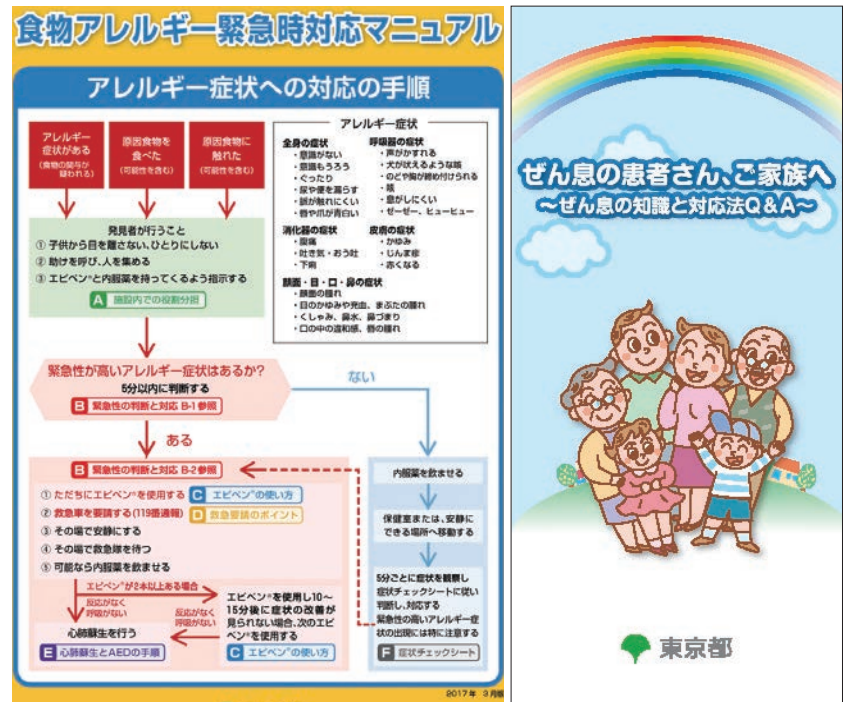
食物アレルギー緊急時対応マニュアル

アレルギー症状への対応の手順

アレルギー症状がある（食物の関与が疑われる）

原因食物を食べた（可能性を含む）

原因食物に触れた（可能性を含む）

発見者が行うこと
① 子供から目を離さない、ひとりにしない
② 助けを呼び、人を集める
③ エピペン®と内服薬を持ってくるよう指示する

A 施設内での役割分担

アレルギー症状

全身の症状
・意識がない
・意識もうろう
・ぐったり
・尿や便を漏らす
・脈が触れにくい
・唇や爪が青白い

呼吸器の症状
・声がかすれる
・犬が吠えるような咳
・のどや胸が締め付けられる
・咳
・息がしにくい
・ゼーゼー、ヒューヒュー

消化器の症状
・腹痛
・吐き気・おう吐
・下痢

皮膚の症状
・かゆみ
・じんま疹
・赤くなる

顔面・目・口・鼻の症状
・顔面の腫れ
・目のかゆみや充血、まぶたの腫れ
・くしゃみ、鼻水、鼻づまり
・口の中の違和感、唇の腫れ

緊急性が高いアレルギー症状はあるか？
5分以内に判断する

B 緊急性の判断と対応 B-1参照

ない

ある

B 緊急性の判断と対応 B-2参照

① ただちにエピペン®を使用する　C エピペン®の使い方
② 救急車を要請する（119番通報）　D 救急要請のポイント
③ その場で安静にする
④ その場で救急隊を待つ
⑤ 可能なら内服薬を飲ませる

エピペン®が2本以上ある場合

反応がなく呼吸がない

反応がなく呼吸がない

エピペン®を使用し10～15分後に症状の改善が見られない場合、次のエピペン®を使用する

C エピペン®の使い方

心肺蘇生を行う

E 心肺蘇生とAEDの手順

内服薬を飲ませる

保健室または、安静にできる場所へ移動する

5分ごとに症状を観察し症状チェックシートに従い判断し、対応する
緊急性の高いアレルギー症状の出現には特に注意する

F 症状チェックシート

2017年 3月版

ぜん息の患者さん、ご家族へ
～ぜん息の知識と対応法Q＆A～

東京都